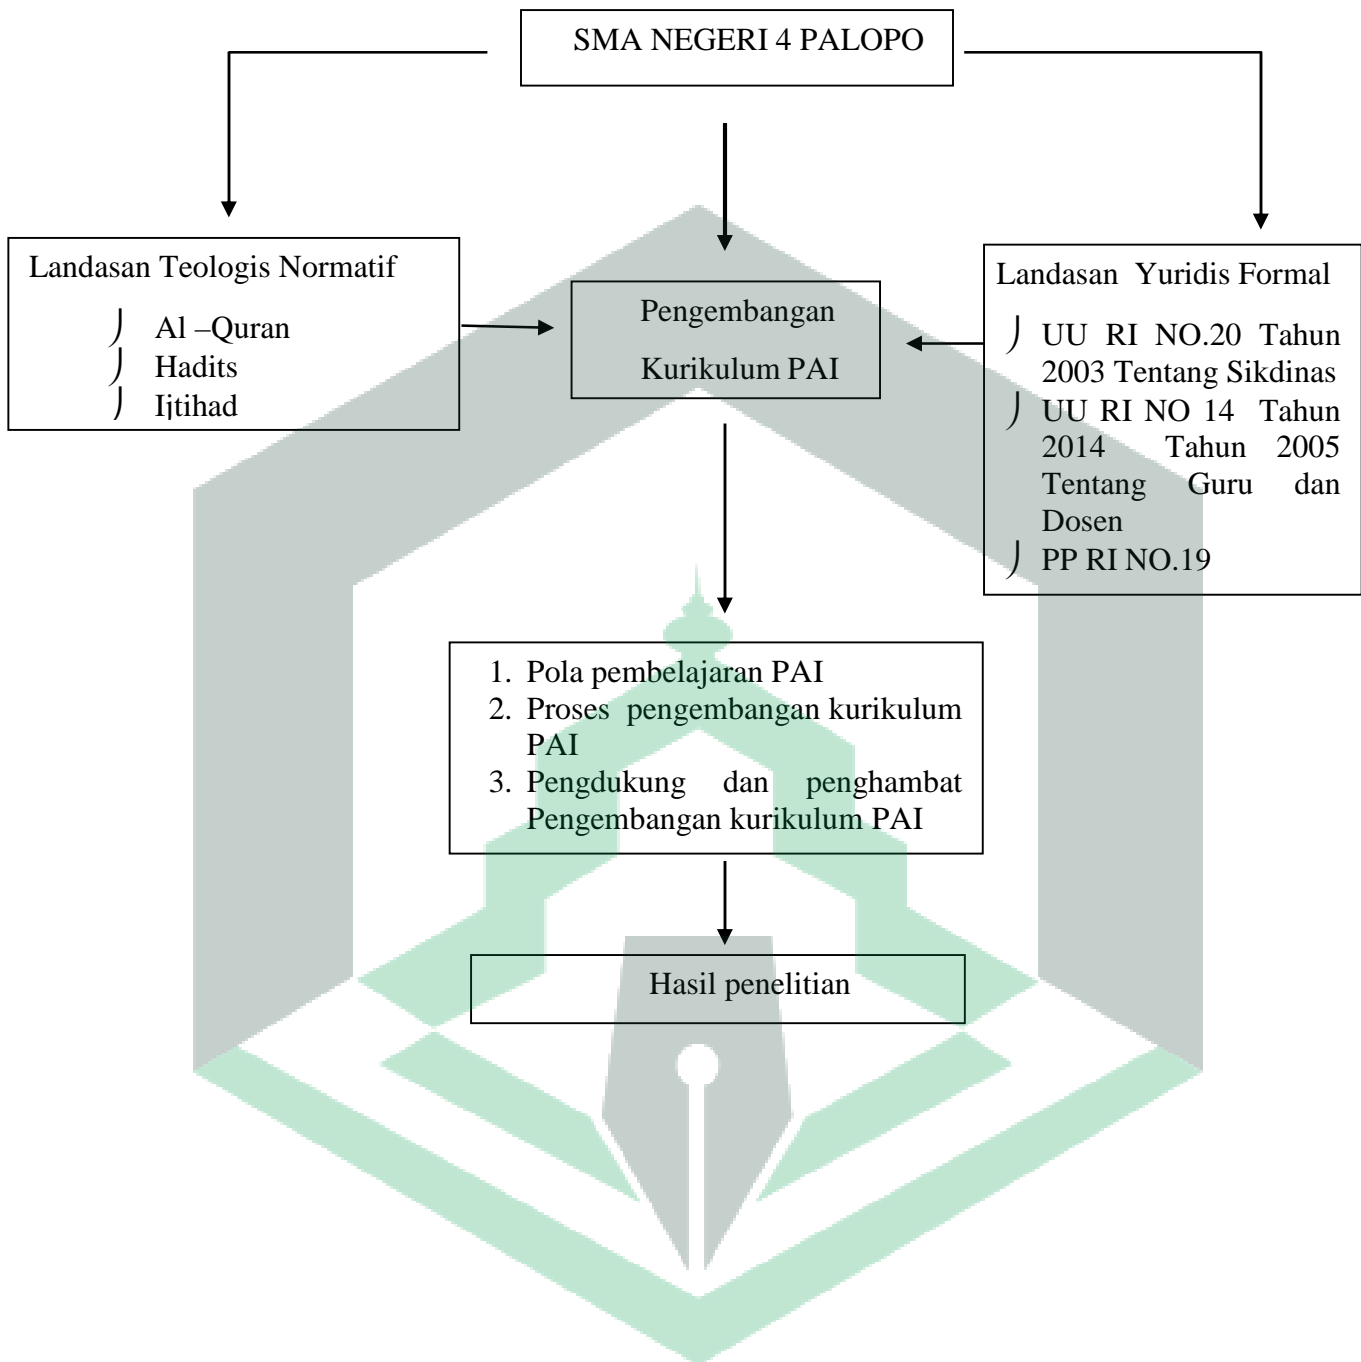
SMA NEGERI 4 PALOPO

Landasan Teologis Normatif

- Al –Quran
- Hadits
- Ijtihad

Pengembangan Kurikulum PAI

Landasan Yuridis Formal

- UU RI NO.20 Tahun 2003 Tentang Sikdinas
- UU RI NO 14 Tahun 2014 Tahun 2005 Tentang Guru dan Dosen
- PP RI NO.19

1. Pola pembelajaran PAI
2. Proses pengembangan kurikulum PAI
3. Pengdukung dan penghambat Pengembangan kurikulum PAI

Hasil penelitian